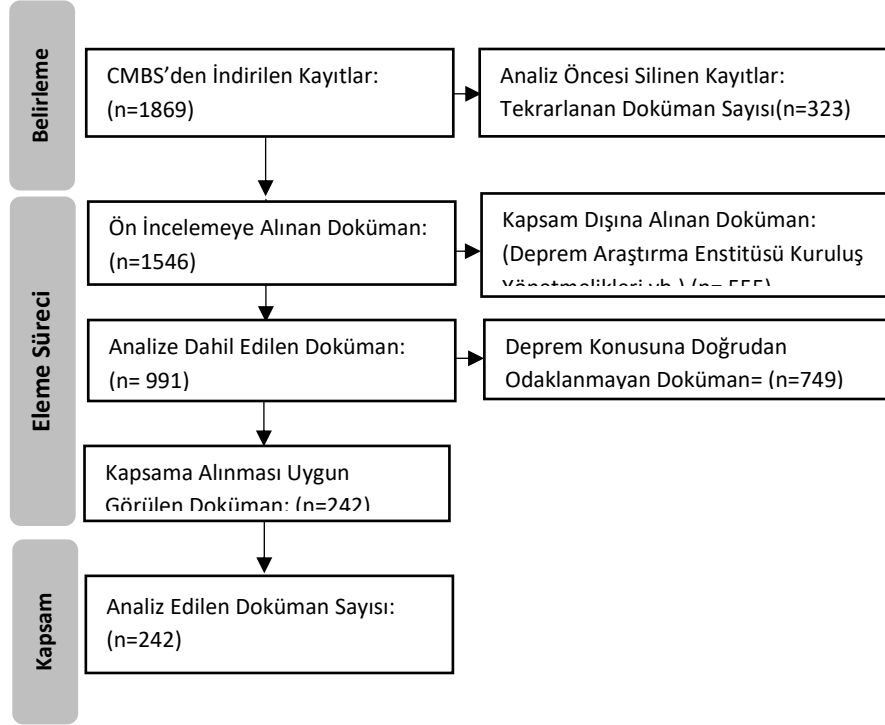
Belirleme

CMBS'den İndirilen Kayıtlar: (n=1869)

Analiz Öncesi Silinen Kayıtlar: Tekrarlanan Doküman Sayısı(n=323)

Eleme Süreci

Ön İncelemeye Alınan Doküman: (n=1546)

Kapsam Dışına Alınan Doküman: (Deprem Araştırma Enstitüsü Kuruluş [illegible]

Analize Dahil Edilen Doküman: (n= 991)

Deprem Konusuna Doğrudan Odaklanmayan Doküman= (n=749)

Kapsama Alınması Uygun Görülen Doküman: (n=242)

Kapsam

Analiz Edilen Doküman Sayısı: (n=242)